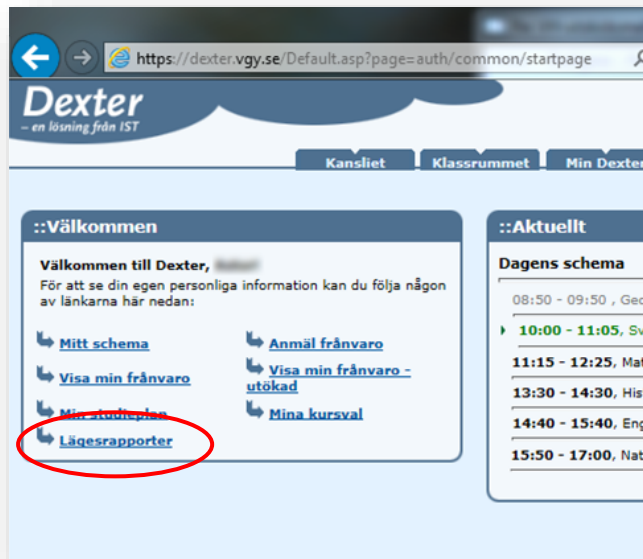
https://dexter.vgy.se/Default.asp?page=auth/common/startpage

Dexter
– en lösning från IST

Kansliet | Klassrummet | Min Dexter

::Välkommen

Välkommen till Dexter, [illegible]
För att se din egen personliga information kan du följa någon av länkarna här nedan:

Mitt schema
Anmäl frånvaro
Visa min frånvaro
Visa min frånvaro - utökad
Min studieplan
Mina kursval
Lägesrapporter

::Aktuellt

Dagens schema

08:50 - 09:50 , Geo
10:00 - 11:05, Sv
11:15 - 12:25, Ma
13:30 - 14:30, His
14:40 - 15:40, Eng
15:50 - 17:00, Nat